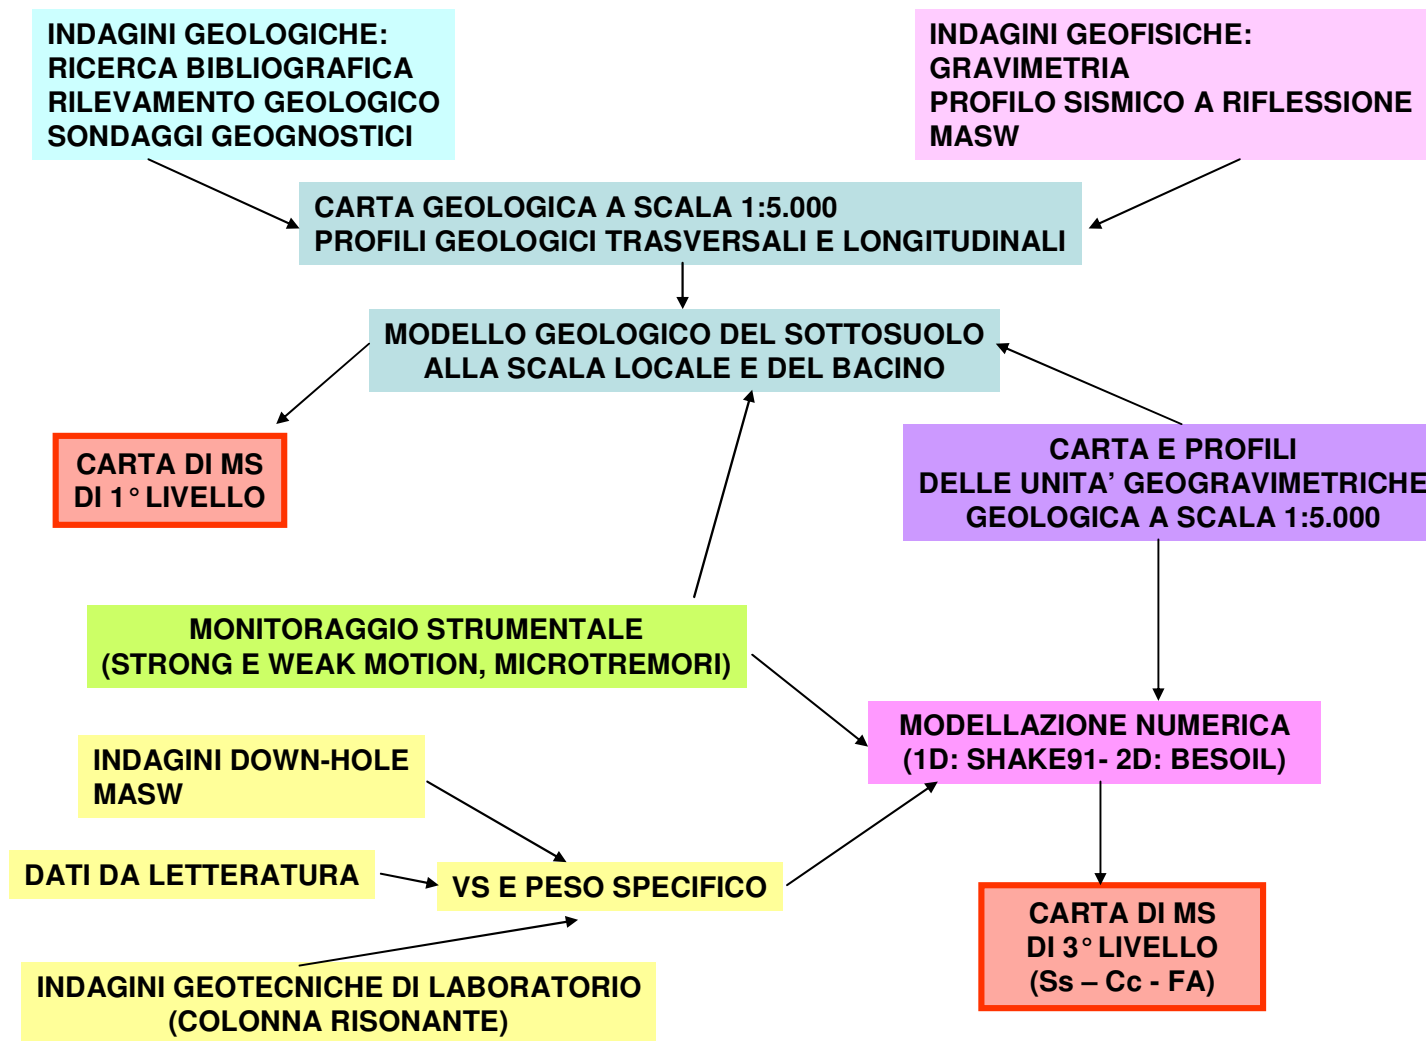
INDAGINI GEOLOGICHE:
RICERCA BIBLIOGRAFICA
RILEVAMENTO GEOLOGICO
SONDAGGI GEOGNOSTICI

INDAGINI GEOFISICHE:
GRAVIMETRIA
PROFILO SISMICO A RIFLESSIONE
MASW

CARTA GEOLOGICA A SCALA 1:5.000
PROFILI GEOLOGICI TRASVERSALI E LONGITUDINALI

MODELLO GEOLOGICO DEL SOTTOSUOLO
ALLA SCALA LOCALE E DEL BACINO

CARTA DI MS
DI 1° LIVELLO

CARTA E PROFILI
DELLE UNITA' GEOGRAVIMETRICHE
GEOLOGICA A SCALA 1:5.000

MONITORAGGIO STRUMENTALE
(STRONG E WEAK MOTION, MICROTREMORI)

MODELLAZIONE NUMERICA
(1D: SHAKE91- 2D: BESOIL)

INDAGINI DOWN-HOLE
MASW

DATI DA LETTERATURA

VS E PESO SPECIFICO

CARTA DI MS
DI 3° LIVELLO
(Ss – Cc - FA)

INDAGINI GEOTECNICHE DI LABORATORIO
(COLONNA RISONANTE)